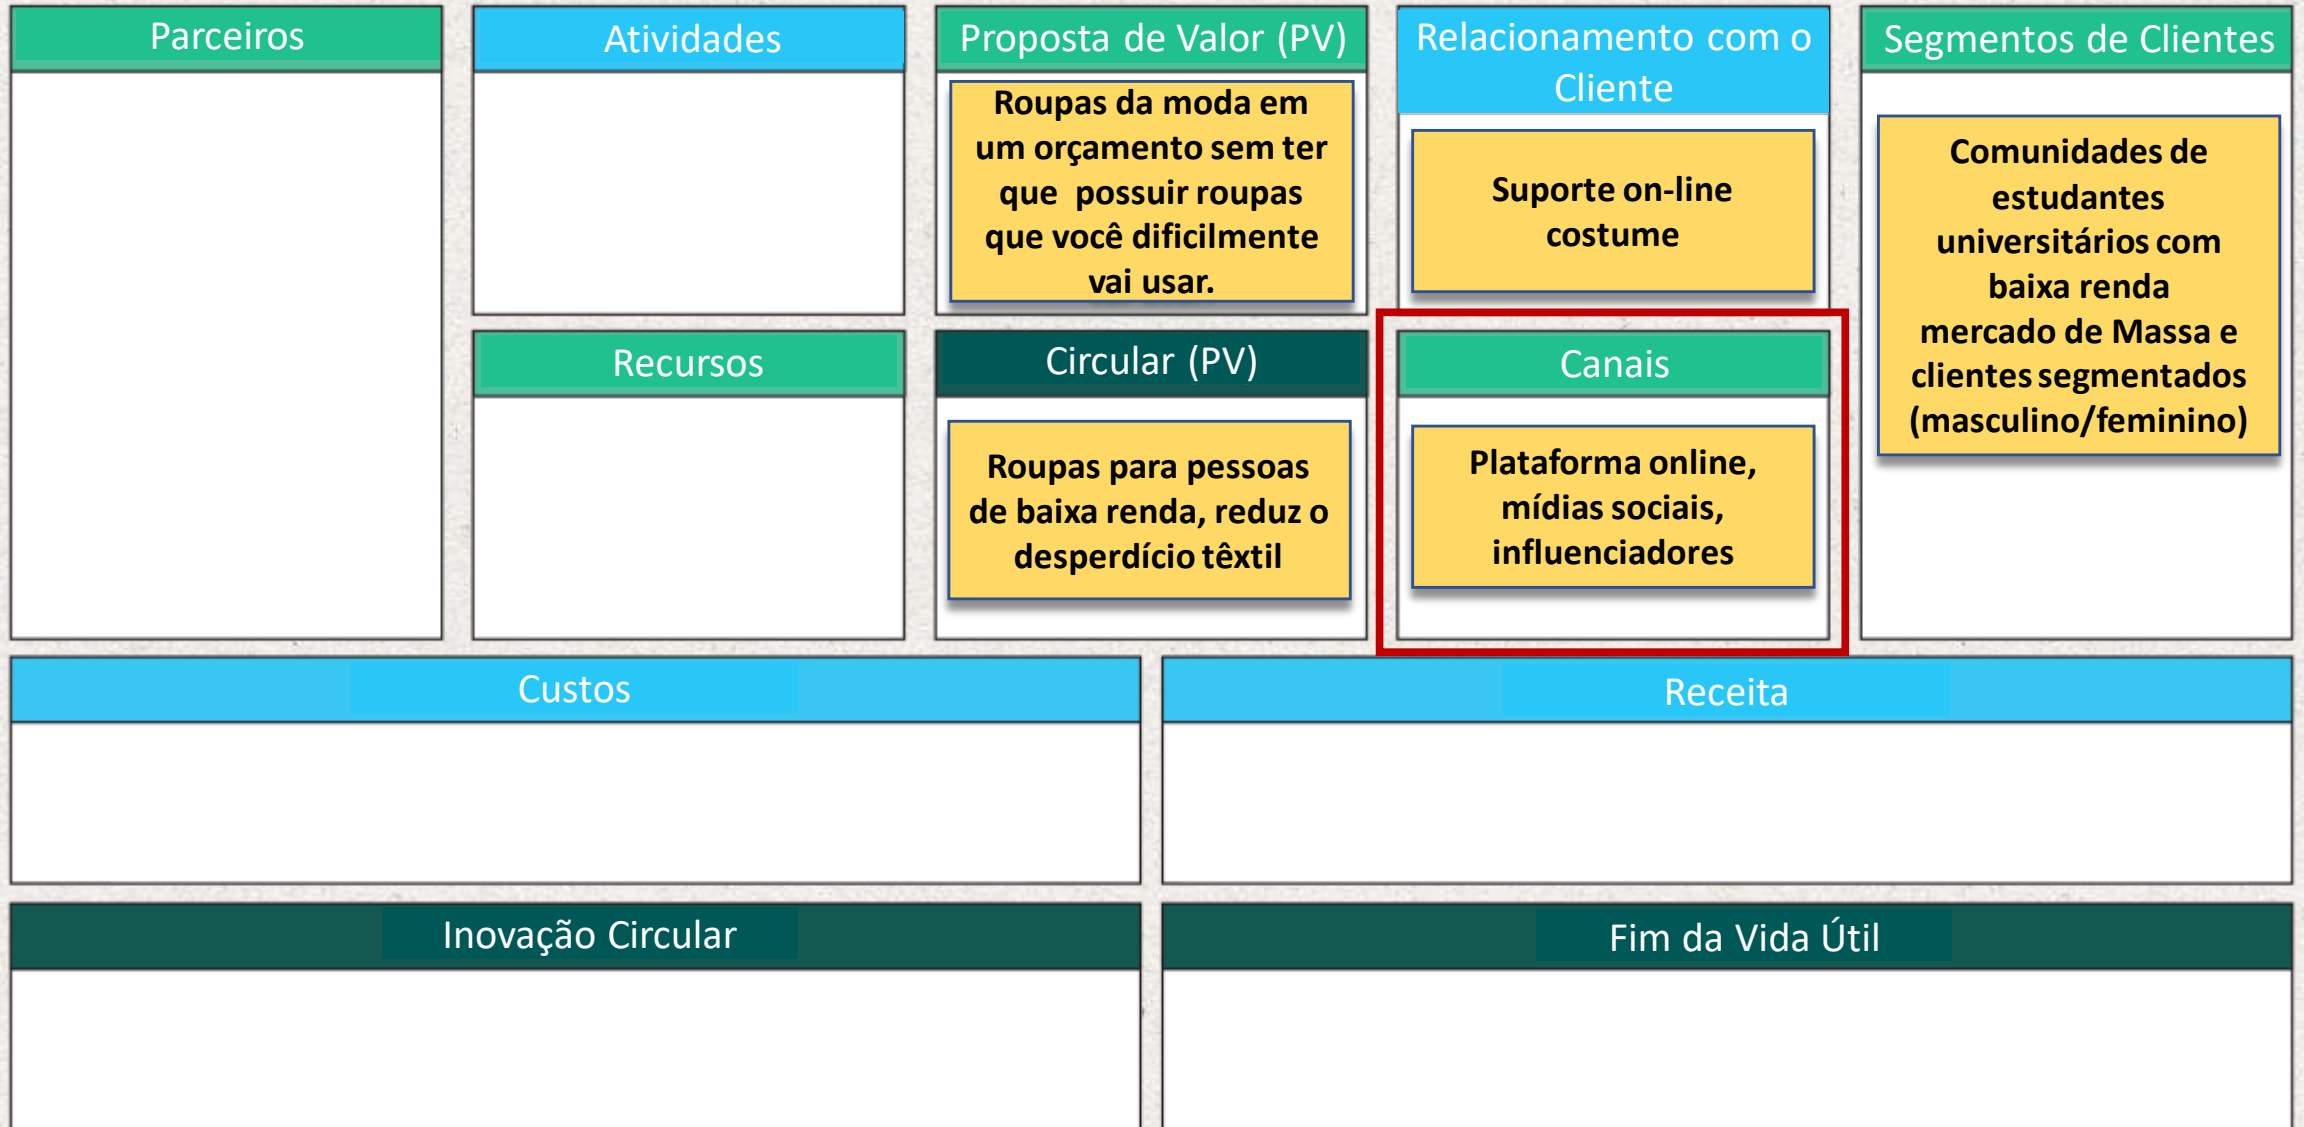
Parceiros

Atividades

Recursos

Proposta de Valor (PV)

Roupas da moda em um orçamento sem ter que possuir roupas que você dificilmente vai usar.

Circular (PV)

Roupas para pessoas de baixa renda, reduz o desperdício têxtil

Relacionamento com o Cliente

Suporte on-line costume

Canais

Plataforma online, mídias sociais, influenciadores

Segmentos de Clientes

Comunidades de estudantes universitários com baixa renda mercado de Massa e clientes segmentados (masculino/feminino)

Custos

Receita

Inovação Circular

Fim da Vida Útil